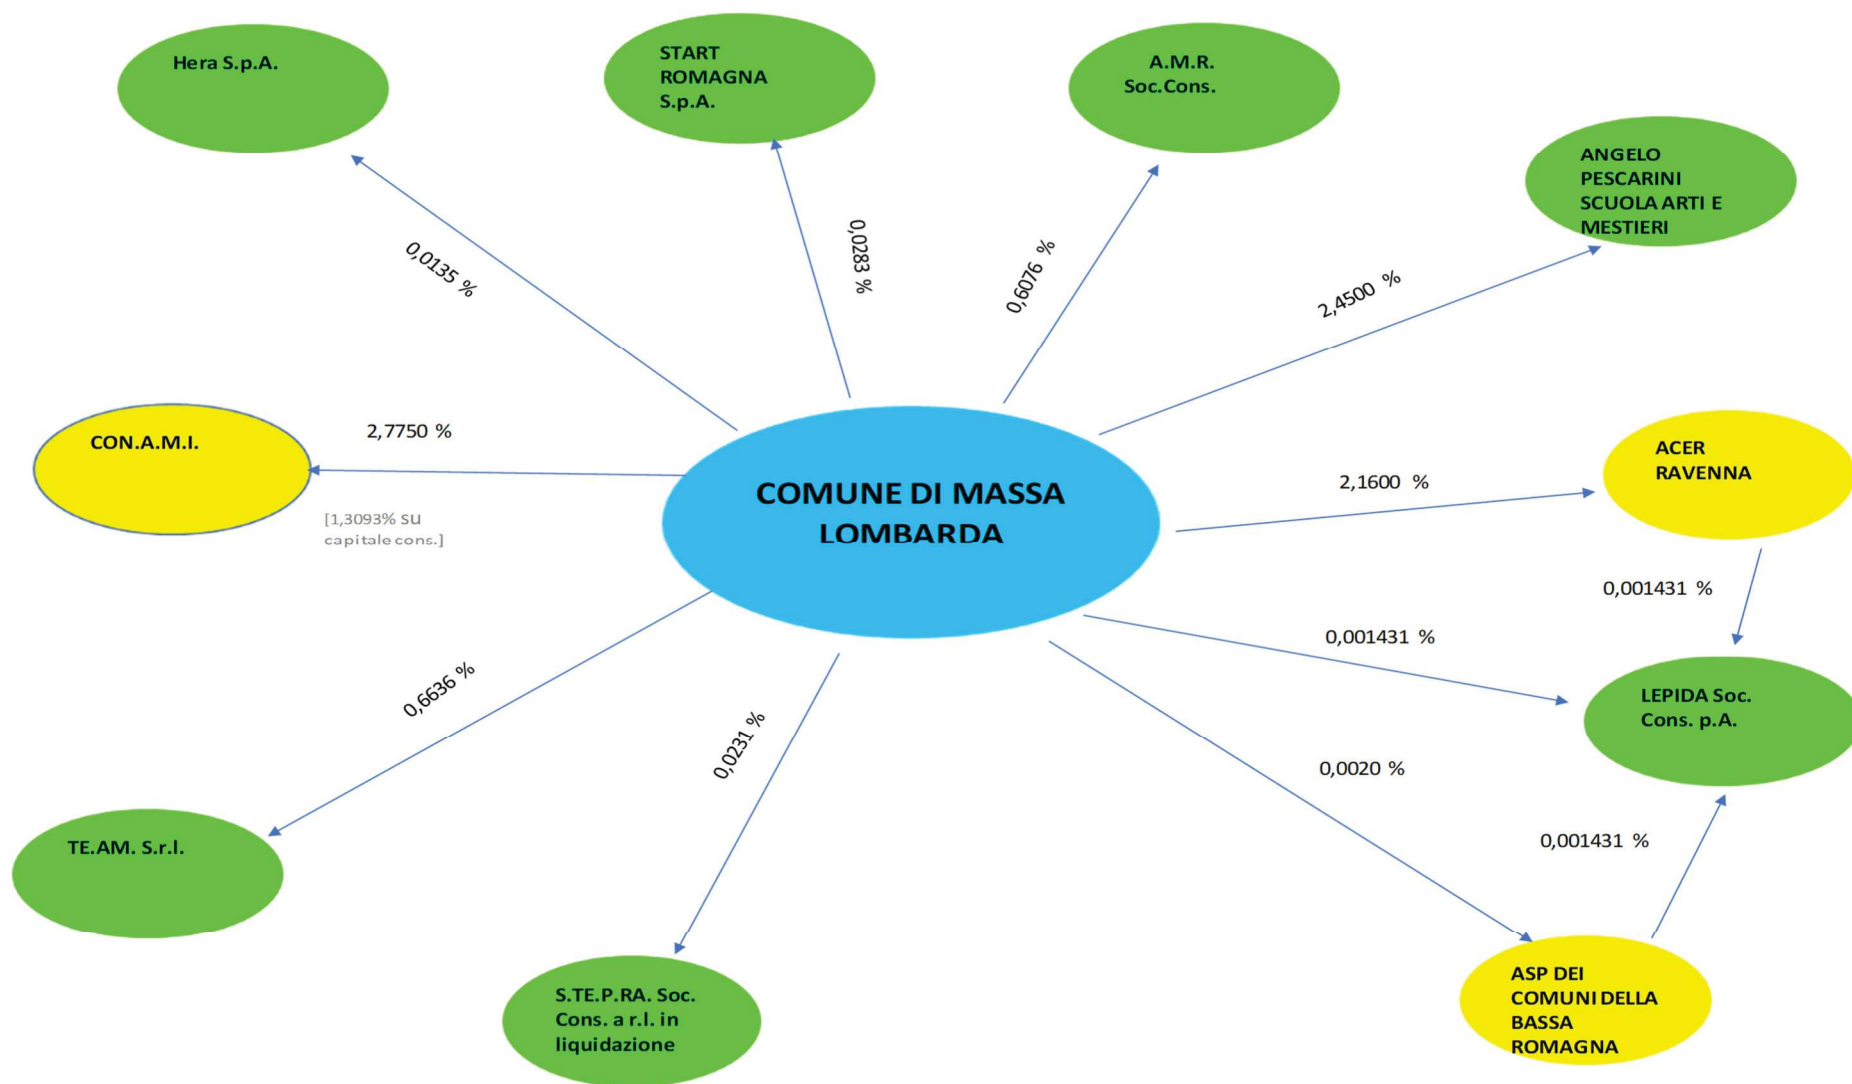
Hera S.p.A.

START ROMAGNA S.p.A.

A.M.R. Soc.Cons.

ANGELO PESCARINI SCUOLA ARTI E MESTIERI

0,0135 %

0,0283 %

0,6076 %

2,4500 %

CON.A.M.I.

2,7750 %

[1,3093% su capitale cons.]

COMUNE DI MASSA LOMBARDA

ACER RAVENNA

2,1600 %

0,001431 %

0,001431 %

LEPIDA Soc. Cons. p.A.

0,6636 %

0,0231 %

0,0020 %

0,001431 %

TE.AM. S.r.l.

S.TE.P.RA. Soc. Cons. a r.l. in liquidazione

ASP DEI COMUNI DELLA BASSA ROMAGNA